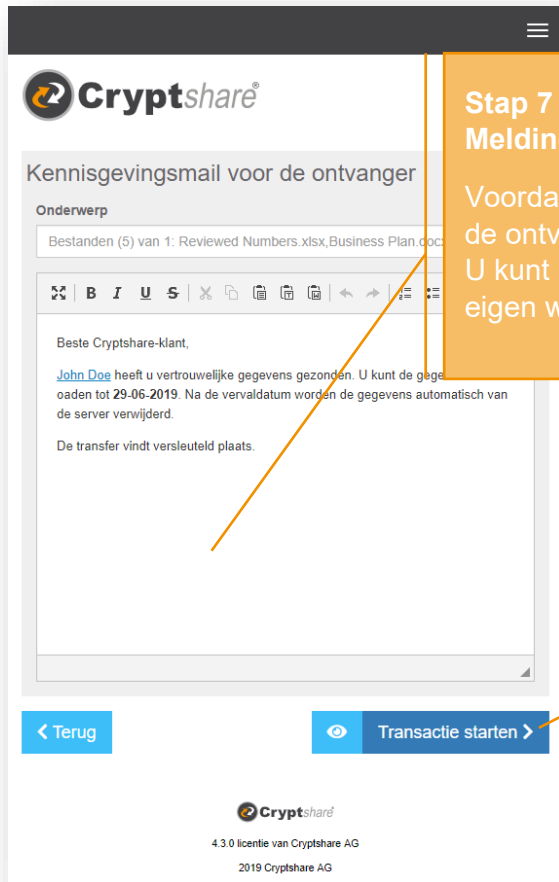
Cryptshare®

Stap 7
Meldin

Voorda
de ontv
U kunt
eigen w

Kennisgevingsmail voor de ontvanger

Onderwerp

Bestanden (5) van 1: Reviewed Numbers.xlsx,Business Plan.docx

Beste Cryptshare-klant,

John Doe heeft u vertrouwelijke gegevens gezonden. U kunt de gege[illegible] oaden tot 29-06-2019. Na de vervaldatum worden de gegevens automatisch van de server verwijderd.

De transfer vindt versleuteld plaats.

< Terug

Transactie starten >

Cryptshare

4.3.0 licentie van Cryptshare AG

2019 Cryptshare AG